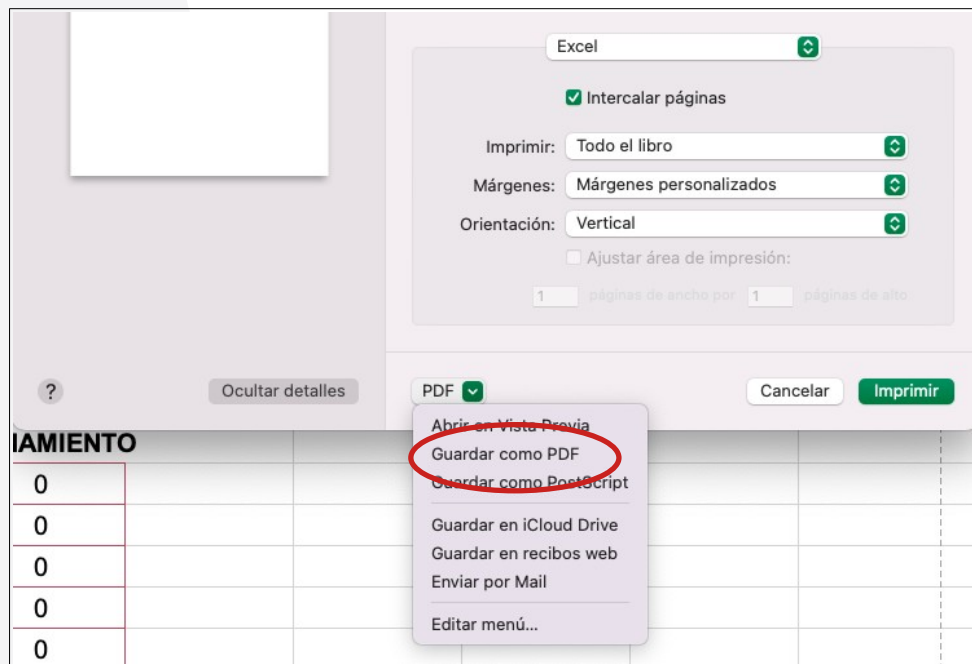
Excel

Intercalar páginas

Imprimir: Todo el libro

Márgenes: Márgenes personalizados

Orientación: Vertical

Ajustar área de impresión:

1 páginas de ancho por 1 páginas de alto

?

Ocultar detalles

PDF

Cancelar

Imprimir

IAMIENTO

0

0

0

0

0

Abrir en Vista Previa

Guardar como PDF

Guardar como PostScript

Guardar en iCloud Drive

Guardar en recibos web

Enviar por Mail

Editar menú...